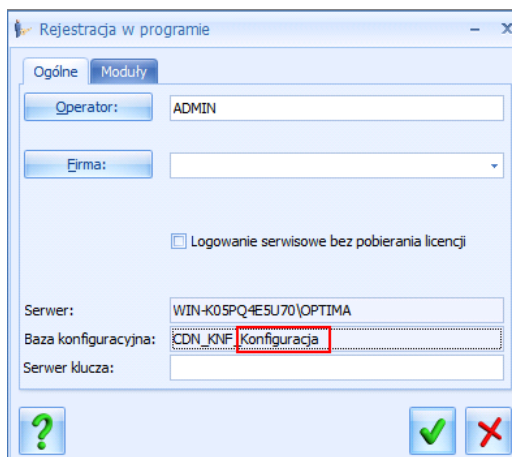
Rejestracja w programie

Ogólne Moduły

Operator: ADMIN

Firma:

Logowanie serwisowe bez pobierania licencji

Serwer: WIN-K05PQ4E5U70\OPTIMA

Baza konfiguracyjna: CDN_KNF_Konfiguracja

Serwer klucza:

?